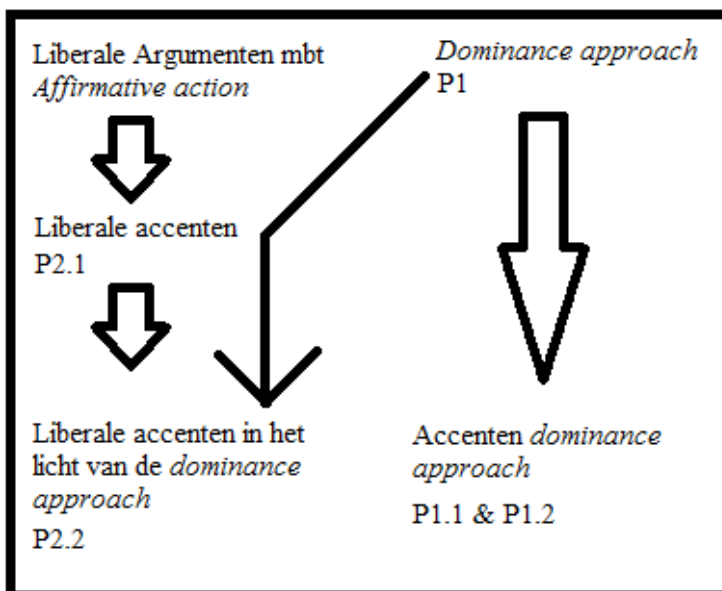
Liberale Argumenten mbt *Affirmative action*

*Dominance approach*
P1

Liberale accenten
P2.1

Liberale accenten in het licht van de *dominance approach*
P2.2

Accenten *dominance approach*
P1.1 & P1.2